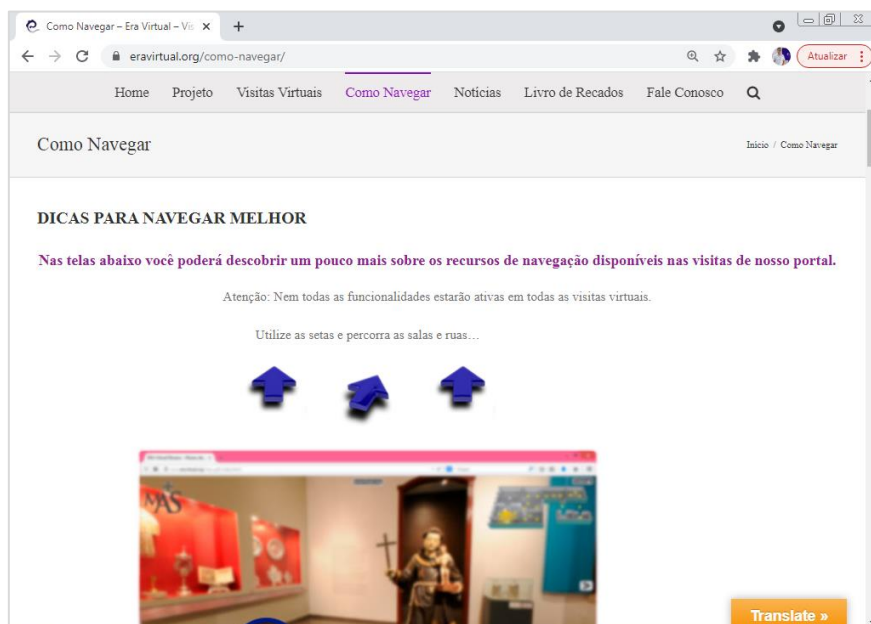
Como Navegar – Era Virtual – Vi ×

+

eravirtual.org/como-navegar/

Atualizar

Home Projeto Visitas Virtuais Como Navegar Notícias Livro de Recados Fale Conosco

Como Navegar

Início / Como Navegar

DICAS PARA NAVEGAR MELHOR

Nas telas abaixo você poderá descobrir um pouco mais sobre os recursos de navegação disponíveis nas visitas de nosso portal.

Atenção: Nem todas as funcionalidades estarão ativas em todas as visitas virtuais.

Utilize as setas e percorra as salas e ruas…

MAS

Translate »